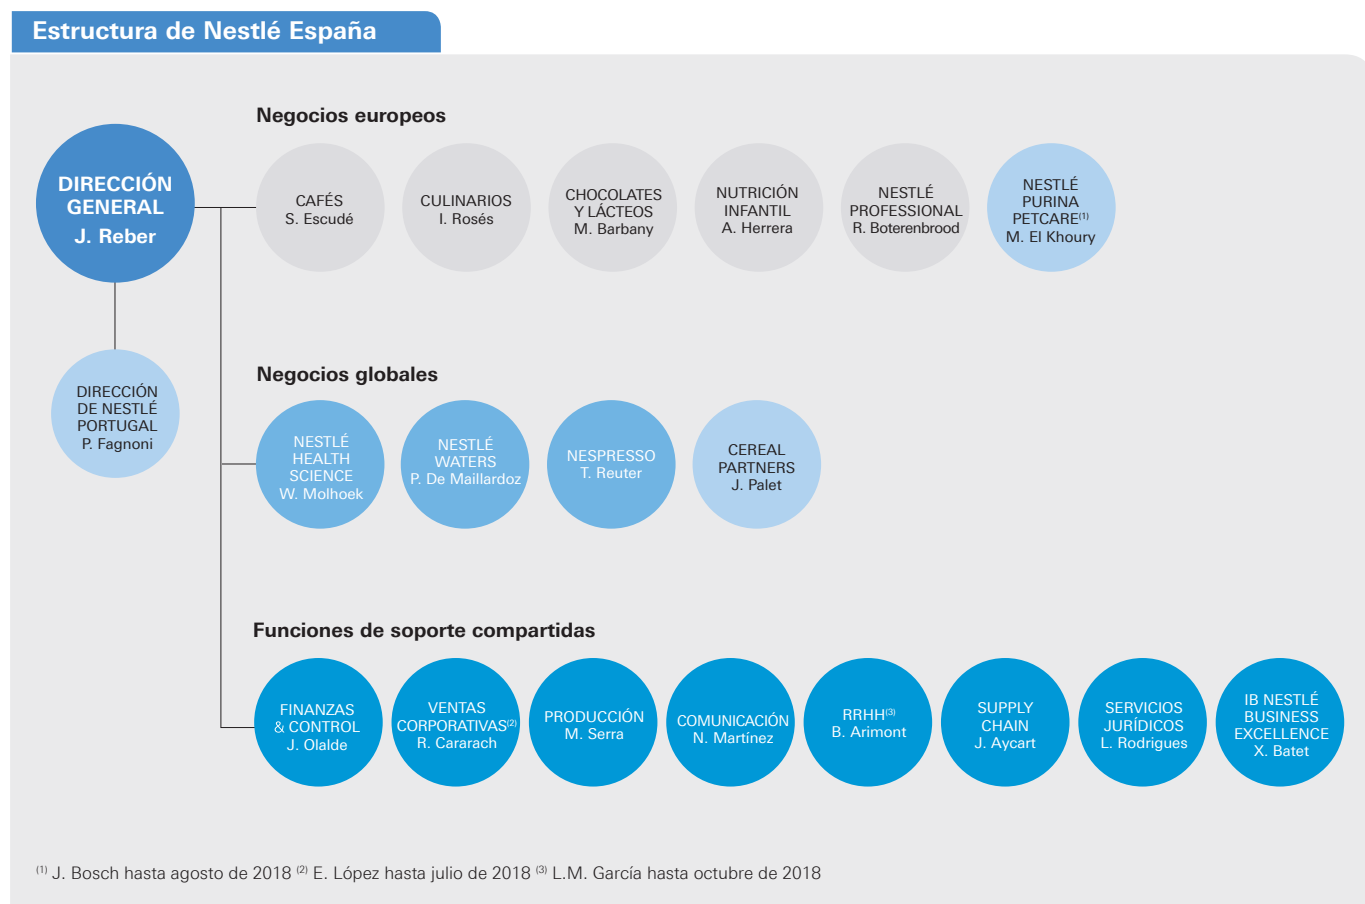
Estructura de Nestlé España

DIRECCIÓN GENERAL
J. Reber

DIRECCIÓN DE NESTLÉ PORTUGAL
P. Fagnoni

Negocios europeos

CAFÉS
S. Escudé

CULINARIOS
I. Rosés

CHOCOLATES Y LÁCTEOS
M. Barbany

NUTRICIÓN INFANTIL
A. Herrera

NESTLÉ PROFESSIONAL
R. Boterenbrood

NESTLÉ PURINA PETCARE$^{(1)}$
M. El Khoury

Negocios globales

NESTLÉ HEALTH SCIENCE
W. Molhoek

NESTLÉ WATERS
P. De Maillardoz

NESPRESSO
T. Reuter

CEREAL PARTNERS
J. Palet

Funciones de soporte compartidas

FINANZAS & CONTROL
J. Olalde

VENTAS CORPORATIVAS$^{(2)}$
R. Cararach

PRODUCCIÓN
M. Serra

COMUNICACIÓN
N. Martínez

RRHH$^{(3)}$
B. Arimont

SUPPLY CHAIN
J. Aycart

SERVICIOS JURÍDICOS
L. Rodrigues

IB NESTLÉ BUSINESS EXCELLENCE
X. Batet

$^{(1)}$ J. Bosch hasta agosto de 2018 $^{(2)}$ E. López hasta julio de 2018 $^{(3)}$ L.M. García hasta octubre de 2018